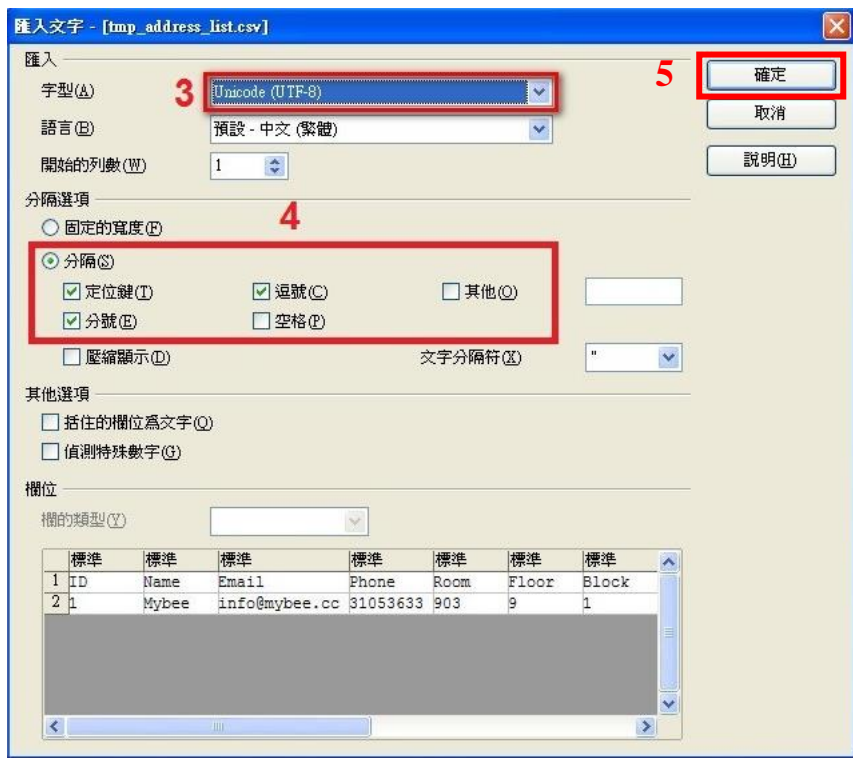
匯入文字 - [tmp_address_list.csv]

匯入

字型(A) 3 Unicode (UTF-8)

語言(B) 預設 - 中文 (繁體)

開始的列數(W) 1

5 確定

取消

說明(H)

分隔選項

固定的寬度(F)

4

分隔(S)

定位鍵(T) 逗號(C) 其他(O)

分號(E) 空格(P)

壓縮顯示(D) 文字分隔符(X) "

其他選項

括住的欄位為文字(Q)

偵測特殊數字(G)

欄位

欄的類型(Y)

| | 標準 | 標準 | 標準 | 標準 | 標準 | 標準 | 標準 |
|---|---|---|---|---|---|---|---|
| 1 | ID | Name | Email | Phone | Room | Floor | Block |
| 2 | 1 | Mybee | info@mybee.cc | 31053633 | 903 | 9 | 1 |